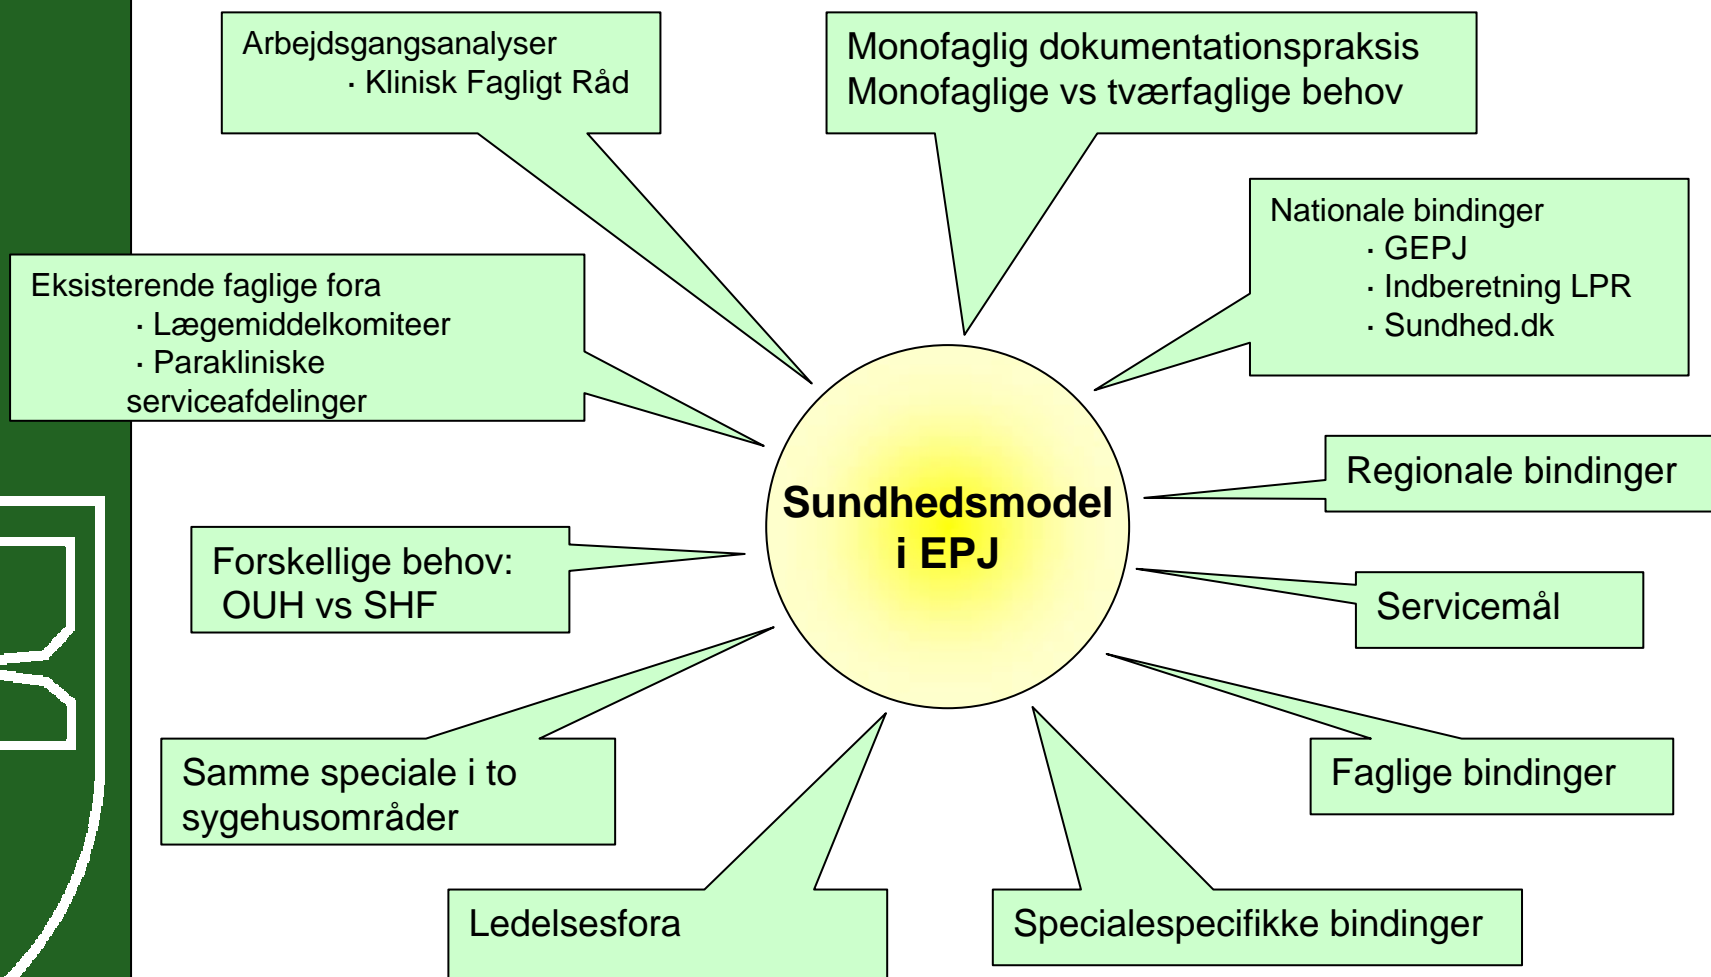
Arbejdsgangsanalyser
· Klinisk Fagligt Råd

Monofaglig dokumentationspraksis
Monofaglige vs tværfaglige behov

Nationale bindinger
· GEPJ
· Indberetning LPR
· Sundhed.dk

Eksisterende faglige fora
· Lægemiddelkomiteer
· Parakliniske serviceafdelinger

Sundhedsmodel i EPJ

Regionale bindinger

Forskellige behov:
OUH vs SHF

Servicemål

Samme speciale i to sygehusområder

Faglige bindinger

Ledelsesfora

Specialespecifikke bindinger